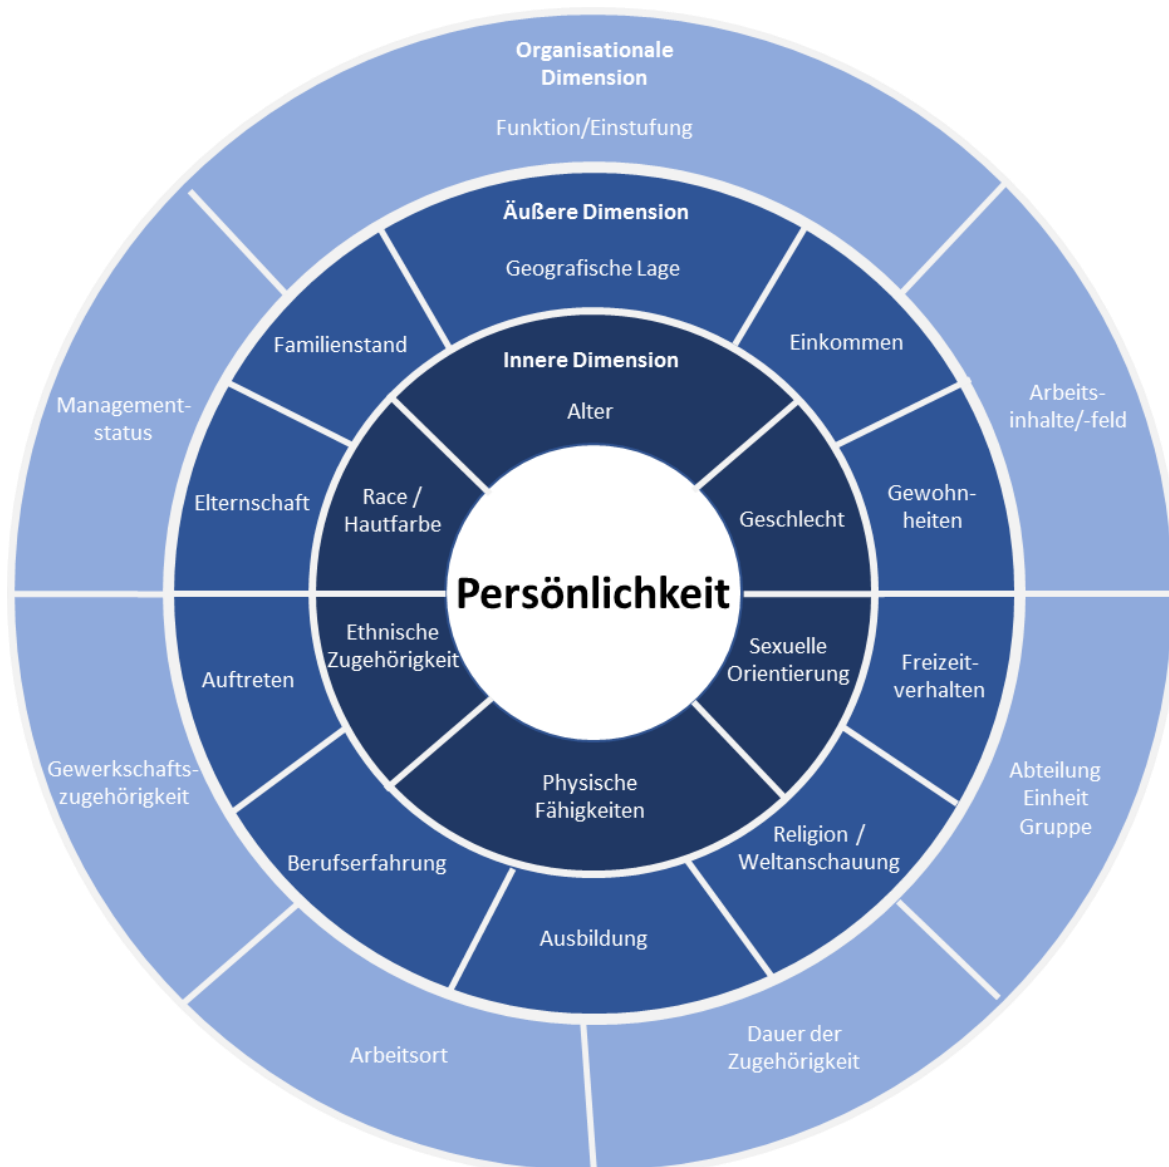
Organisationale Dimension

Funktion/Einstufung

Management-status

Arbeits-inhalte/-feld

Äußere Dimension

Geografische Lage

Familienstand

Einkommen

Innere Dimension

Alter

Elternschaft

Race / Hautfarbe

Geschlecht

Gewohn-heiten

Persönlichkeit

Auftreten

Ethnische Zugehörigkeit

Sexuelle Orientierung

Freizeit-verhalten

Gewerkschafts-zugehörigkeit

Physische Fähigkeiten

Abteilung Einheit Gruppe

Berufserfahrung

Religion / Weltanschauung

Ausbildung

Arbeitsort

Dauer der Zugehörigkeit